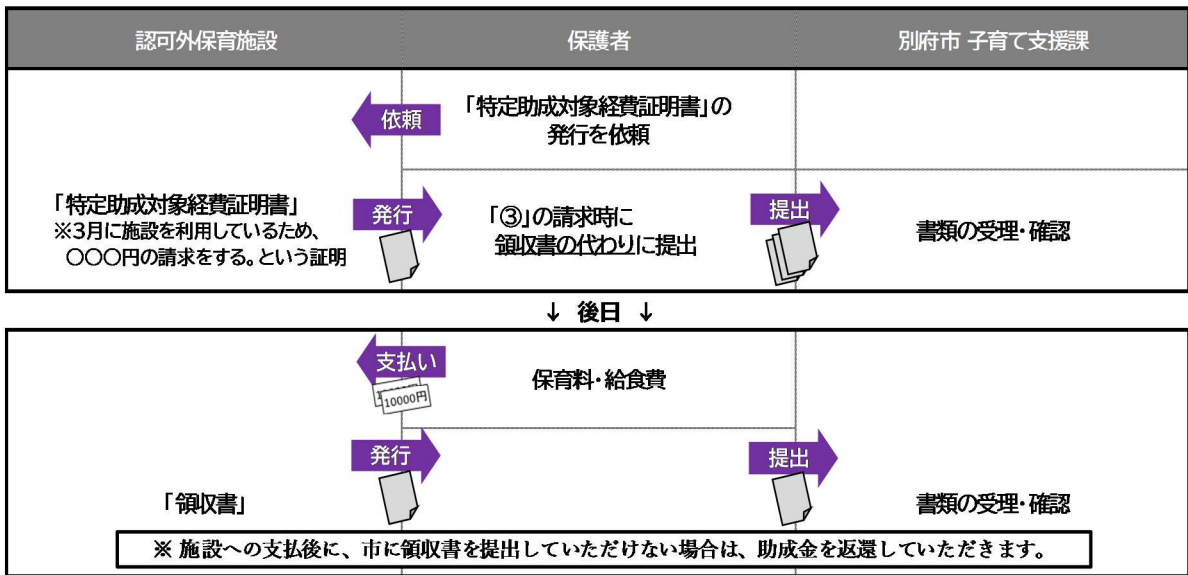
| 認可外保育施設 | 保護者 | 別府市 子育て支援課 |
|---|---|---|
| 依頼 | 「特定助成対象経費証明書」の発行を依頼 | |
| 「特定助成対象経費証明書」 ※3月に施設を利用しているため、〇〇〇円の請求をする。という証明 発行 | 「③」の請求時に領収書の代わりに提出 提出 | 書類の受理・確認 |

↓ 後日 ↓

| 認可外保育施設 | 保護者 | 別府市 子育て支援課 |
|---|---|---|
| 支払い 10000円 | 保育料・給食費 | |
| 「領収書」 発行 | 提出 | 書類の受理・確認 |

※ 施設への支払後に、市に領収書を提出していただけない場合は、助成金を返還していただきます。